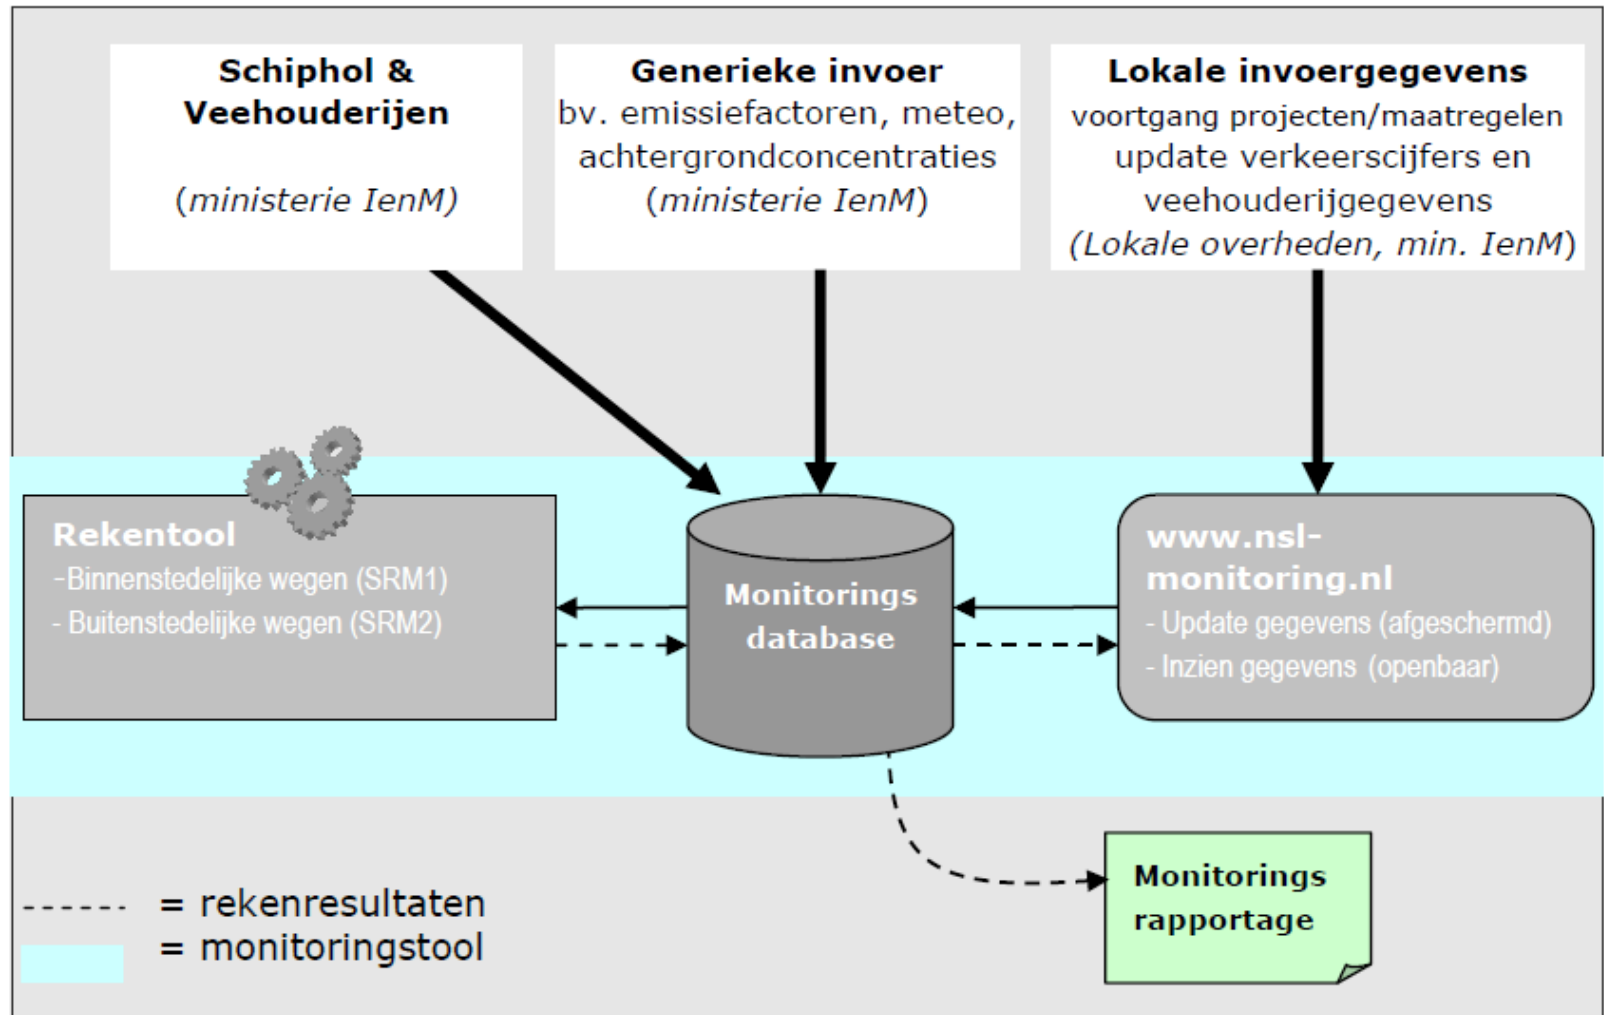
Schiphol & Veehouderijen

(ministerie IenM)

Generieke invoer
bv. emissiefactoren, meteo, achtergrondconcentraties
(ministerie IenM)

Lokale invoergegevens
voortgang projecten/maatregelen
update verkeerscijfers en veehouderijgegevens
(Lokale overheden, min. IenM)

Rekentool
-Binnenstedelijke wegen (SRM1)
- Buitenstedelijke wegen (SRM2)

Monitorings database

www.nsl-monitoring.nl
- Update gegevens (afgeschermd)
- Inzien gegevens (openbaar)

Monitorings rapportage

= rekenresultaten
= monitoringstool